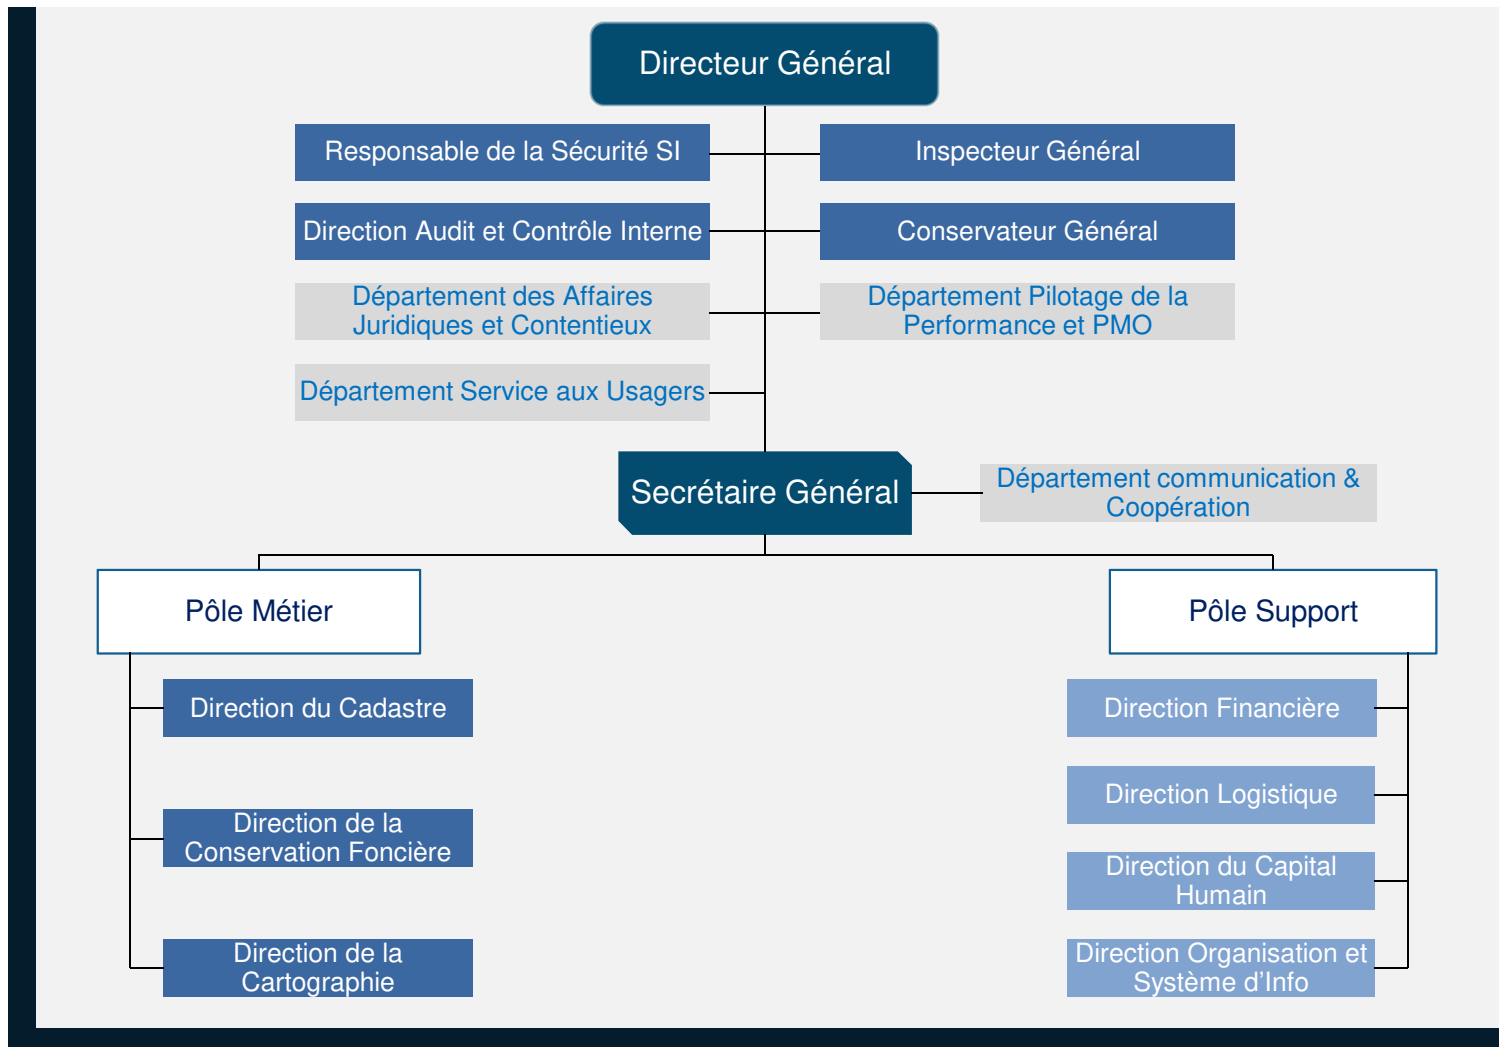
Directeur Général

Responsable de la Sécurité SI

Inspecteur Général

Direction Audit et Contrôle Interne

Conservateur Général

Département des Affaires Juridiques et Contentieux

Département Pilotage de la Performance et PMO

Département Service aux Usagers

Secrétaire Général

Département communication & Coopération

Pôle Métier

Pôle Support

Direction du Cadastre

Direction de la Conservation Foncière

Direction de la Cartographie

Direction Financière

Direction Logistique

Direction du Capital Humain

Direction Organisation et Système d'Info